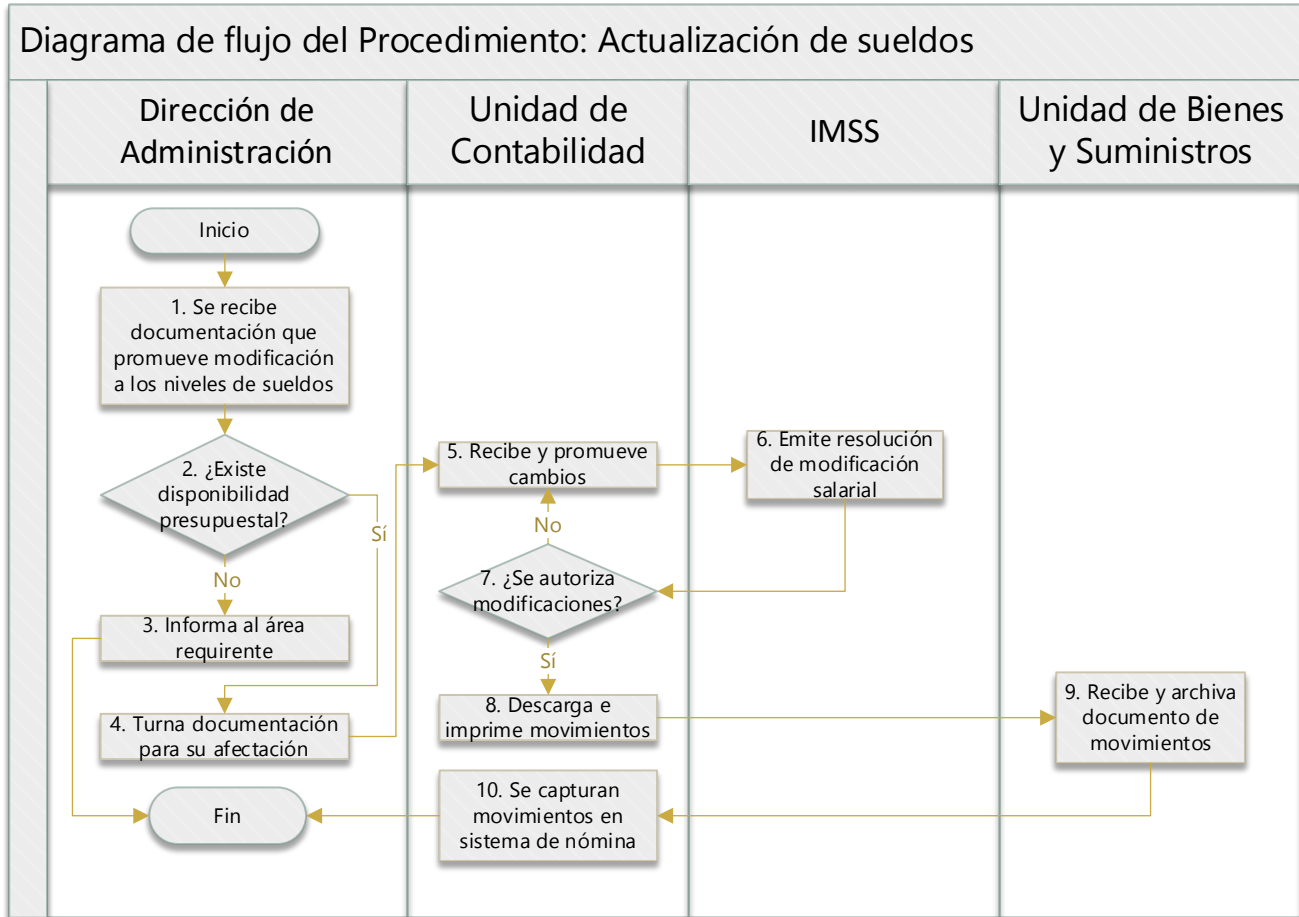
Diagrama de flujo del Procedimiento: Actualización de sueldos

Dirección de Administración

Unidad de Contabilidad

IMSS

Unidad de Bienes y Suministros

Inicio

1. Se recibe documentación que promueve modificación a los niveles de sueldos

2. ¿Existe disponibilidad presupuestal?

Sí

No

3. Informa al área requirente

4. Turna documentación para su afectación

Fin

5. Recibe y promueve cambios

No

7. ¿Se autoriza modificaciones?

Sí

8. Descarga e imprime movimientos

10. Se capturan movimientos en sistema de nómina

6. Emite resolución de modificación salarial

9. Recibe y archiva documento de movimientos